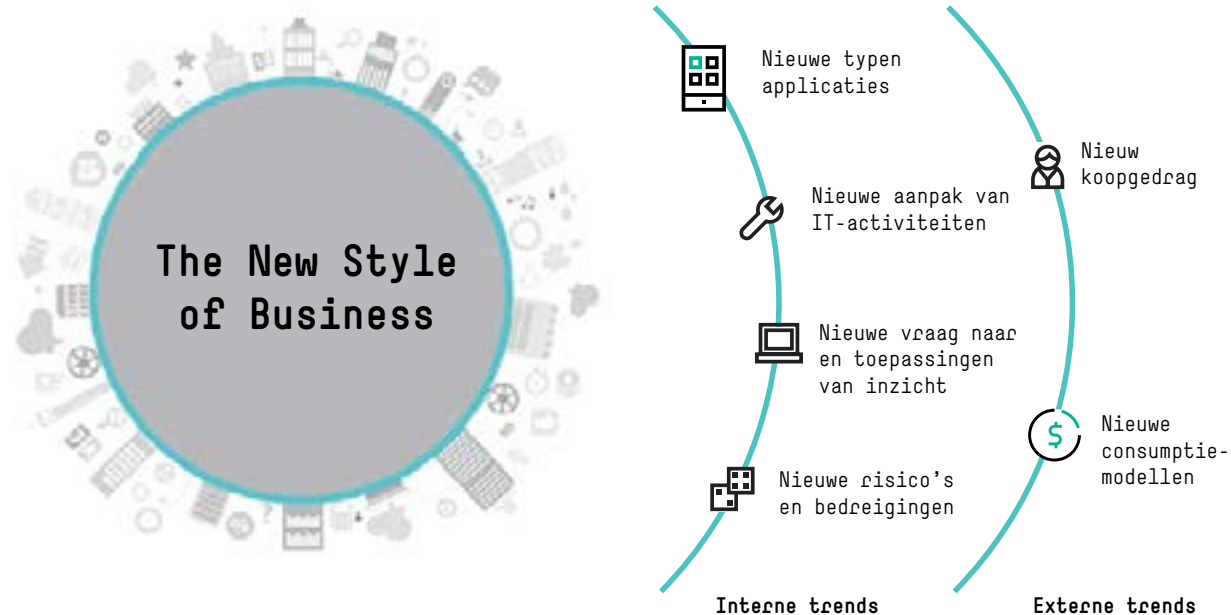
The New Style of Business

Nieuwe typen applicaties

Nieuwe aanpak van IT-activiteiten

Nieuwe vraag naar en toepassingen van inzicht

Nieuwe risico's en bedreigingen

Interne trends

Nieuw koopgedrag

Nieuwe consumptiemodellen

Externe trends